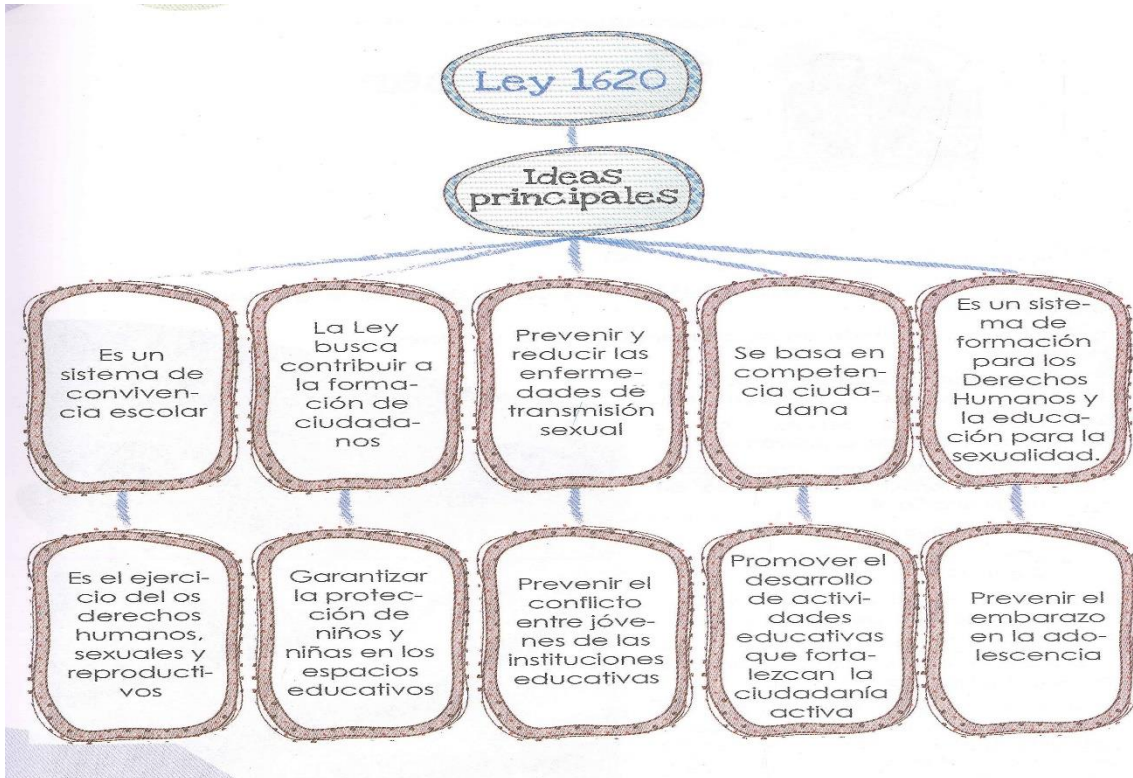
Ley 1620

Ideas principales

Es un sistema de convivencia escolar

La Ley busca contribuir a la formación de ciudadanos

Prevenir y reducir las enfermedades de transmisión sexual

Se basa en competencia ciudadana

Es un sistema de formación para los Derechos Humanos y la educación para la sexualidad.

Es el ejercicio del os derechos humanos, sexuales y reproductivos

Garantizar la protección de niños y niñas en los espacios educativos

Prevenir el conflicto entre jóvenes de las instituciones educativas

Promover el desarrollo de actividades educativas que fortalezcan la ciudadanía activa

Prevenir el embarazo en la adolescencia